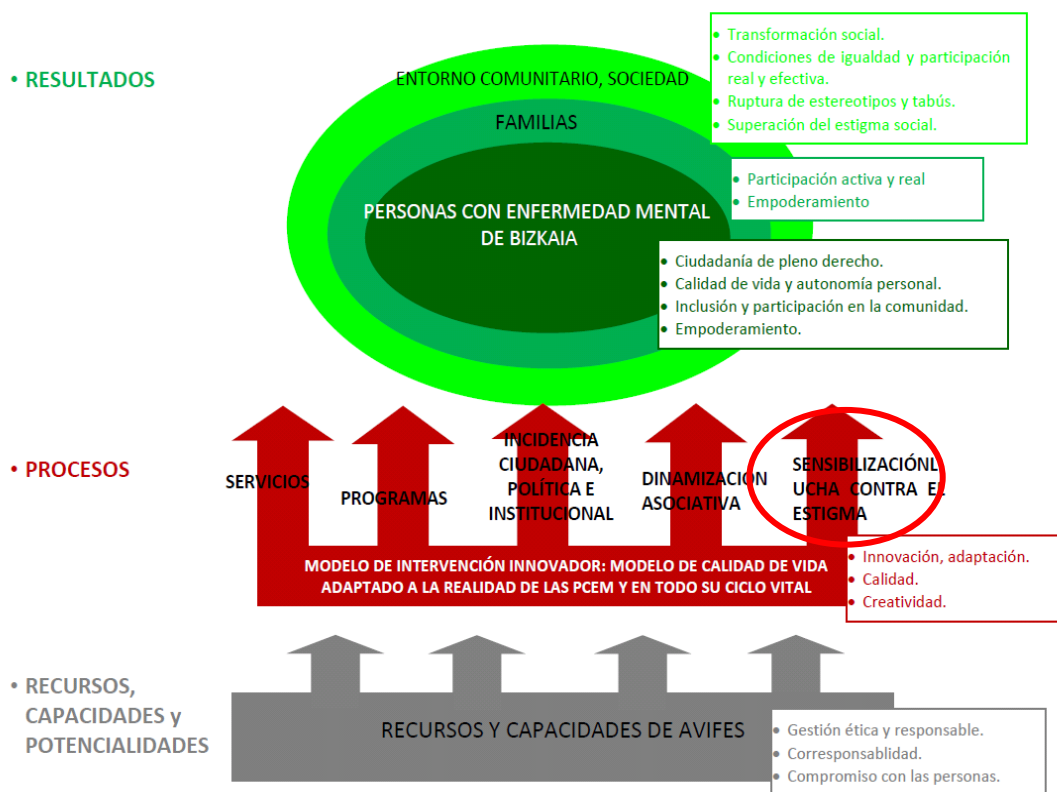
• RESULTADOS

ENTORNO COMUNITARIO, SOCIEDAD

FAMILIAS

PERSONAS CON ENFERMEDAD MENTAL DE BIZKAIA

• Transformación social.
• Condiciones de igualdad y participación real y efectiva.
• Ruptura de estereotipos y tabús.
• Superación del estigma social.

• Participación activa y real
• Empoderamiento

• Ciudadanía de pleno derecho.
• Calidad de vida y autonomía personal.
• Inclusión y participación en la comunidad.
• Empoderamiento.

• PROCESOS

SERVICIOS

PROGRAMAS

INCIDENCIA CIUDADANA, POLÍTICA E INSTITUCIONAL

DINAMIZACION ASOCIATIVA

SENSIBILIZACIÓNL UCHA CONTRA EL ESTIGMA

MODELO DE INTERVENCIÓN INNOVADOR: MODELO DE CALIDAD DE VIDA ADAPTADO A LA REALIDAD DE LAS PCEM Y EN TODO SU CICLO VITAL

• Innovación, adaptación.
• Calidad.
• Creatividad.

• RECURSOS, CAPACIDADES y POTENCIALIDADES

RECURSOS Y CAPACIDADES DE AVIFES

• Gestión ética y responsable.
• Corresponsablidad.
• Compromiso con las personas.